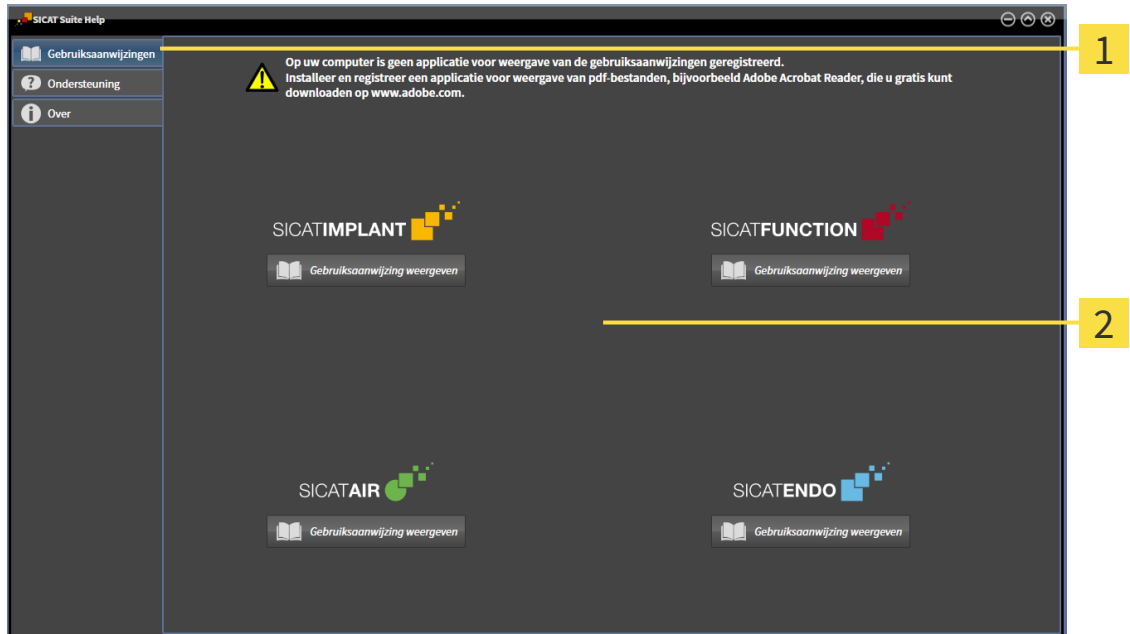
SICAT Suite Help

Gebruiksaanwijzingen

Ondersteuning

Over

Op uw computer is geen applicatie voor weergave van de gebruiksaanwijzingen geregistreerd. Installeer en registreer een applicatie voor weergave van pdf-bestanden, bijvoorbeeld Adobe Acrobat Reader, die u gratis kunt downloaden op www.adobe.com.

1

SICATIMPLANT

Gebruiksaanwijzing weergeven

SICATFUNCTION

Gebruiksaanwijzing weergeven

2

SICATAIR

Gebruiksaanwijzing weergeven

SICATENDO

Gebruiksaanwijzing weergeven